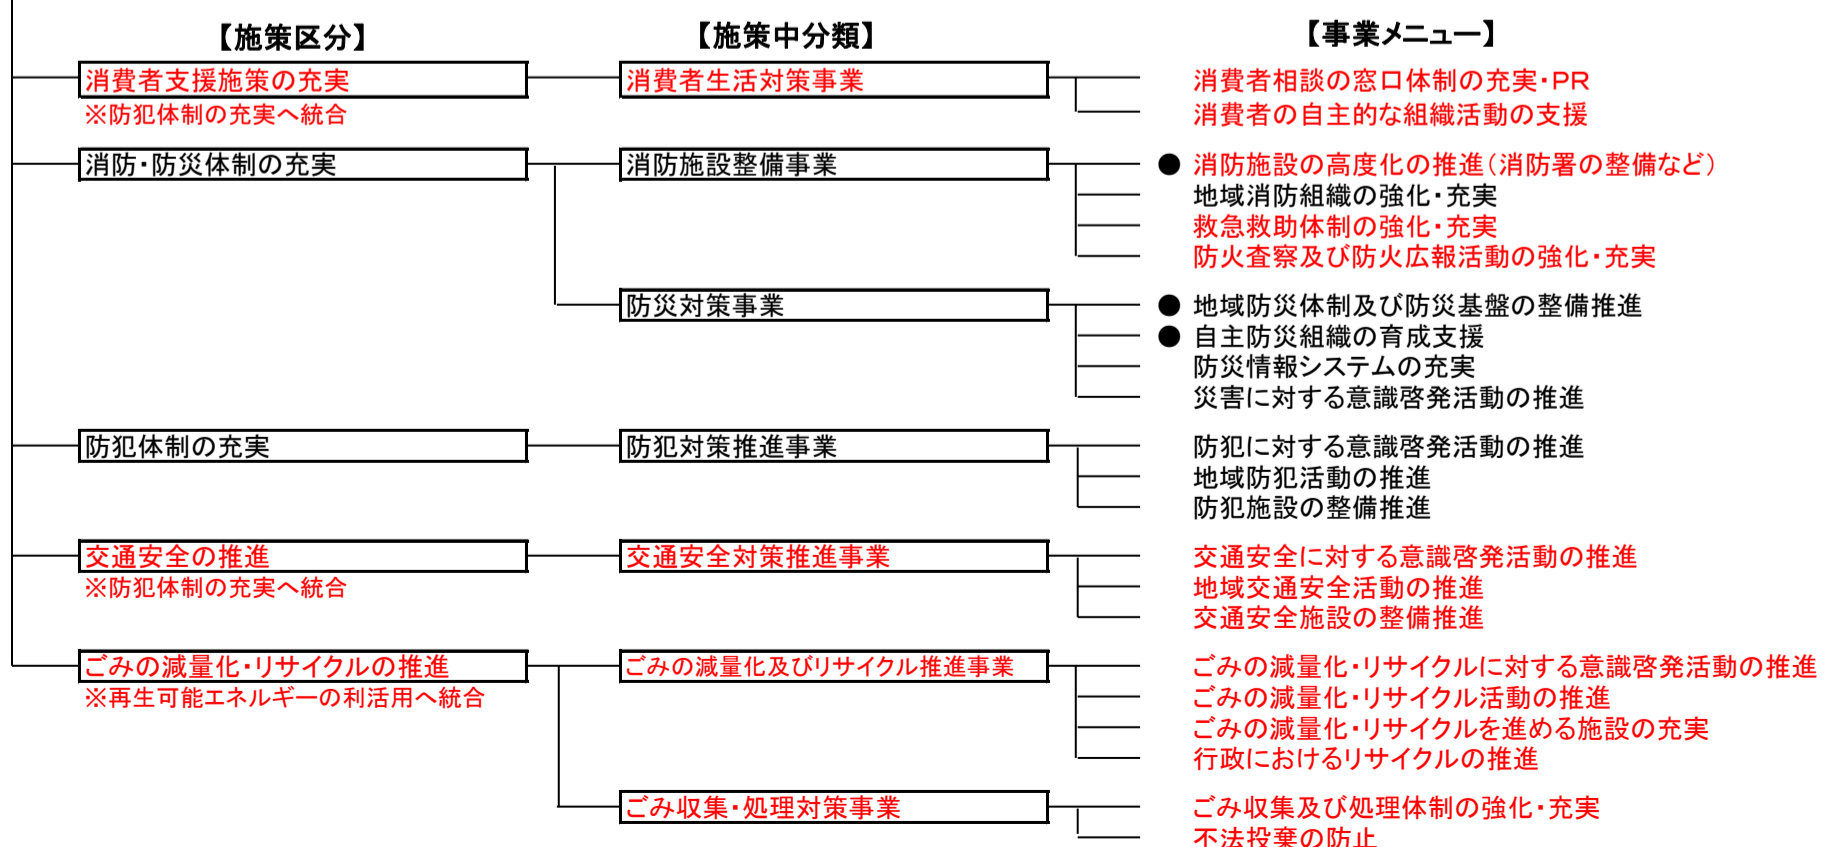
【施策区分】

消費者支援施策の充実
※防犯体制の充実へ統合

消防・防災体制の充実

防犯体制の充実

交通安全の推進
※防犯体制の充実へ統合

ごみの減量化・リサイクルの推進
※再生可能エネルギーの利活用へ統合

【施策中分類】

消費者生活対策事業

消防施設整備事業

防災対策事業

防犯対策推進事業

交通安全対策推進事業

ごみの減量化及びリサイクル推進事業

ごみ収集・処理対策事業

【事業メニュー】

消費者相談の窓口体制の充実・PR
消費者の自主的な組織活動の支援

● 消防施設の高度化の推進（消防署の整備など）
地域消防組織の強化・充実
救急救助体制の強化・充実
防火査察及び防火広報活動の強化・充実

● 地域防災体制及び防災基盤の整備推進
● 自主防災組織の育成支援
防災情報システムの充実
災害に対する意識啓発活動の推進

防犯に対する意識啓発活動の推進
地域防犯活動の推進
防犯施設の整備推進

交通安全に対する意識啓発活動の推進
地域交通安全活動の推進
交通安全施設の整備推進

ごみの減量化・リサイクルに対する意識啓発活動の推進
ごみの減量化・リサイクル活動の推進
ごみの減量化・リサイクルを進める施設の充実
行政におけるリサイクルの推進

ごみ収集及び処理体制の強化・充実
不法投棄の防止